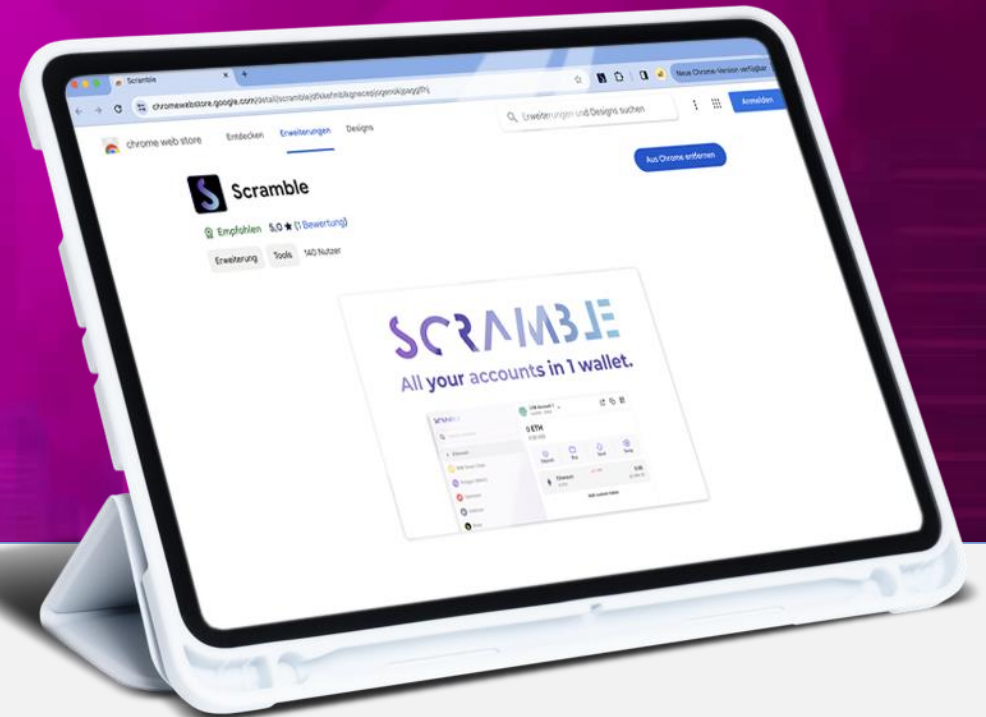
Scramble

chromewebstore.google.com/detail/scramble/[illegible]

Neue Chrome-Version verfügbar

Anmelden

chrome web store

Entdecken

Erweiterungen

Designs

Erweiterungen und Designs suchen

Aus Chrome entfernen

Scramble

Empfohlen 5,0 ★ (1 Bewertung)

Erweiterung

Tools

140 Nutzer

SCRAMBLE

All your accounts in 1 wallet.

0 ETH

Deposit

Buy

Send

Swap

Ethereum

Add custom token